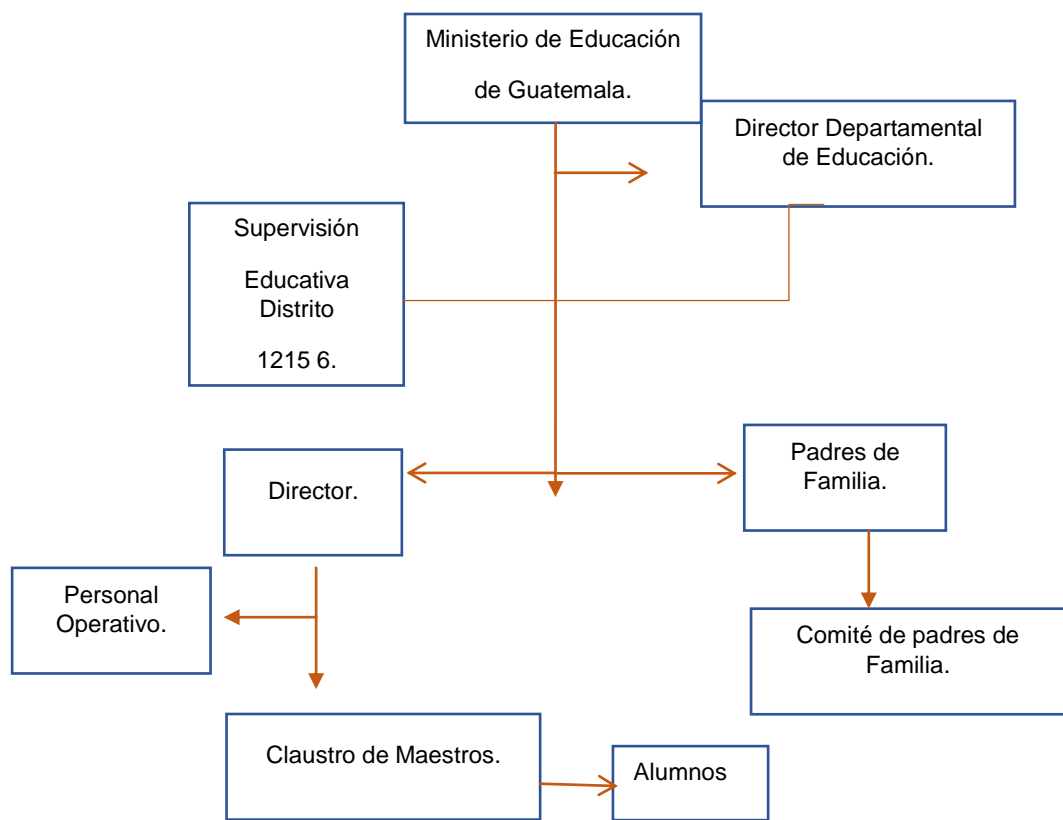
Ministerio de Educación

de Guatemala.

Director Departamental de Educación.

Supervisión

Educativa Distrito

1215 6.

Director.

Padres de Familia.

Personal Operativo.

Comité de padres de Familia.

Claustro de Maestros.

Alumnos